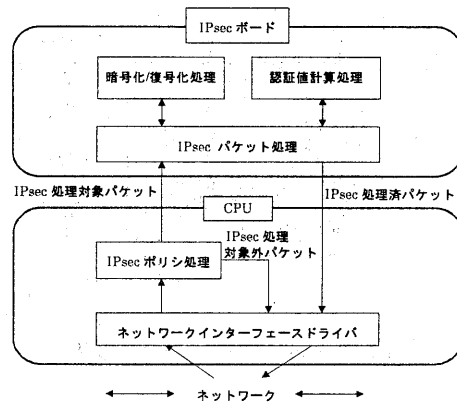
IPsec ボード

暗号化/復号化処理

認証値計算処理

IPsec パケット処理

IPsec 処理対象パケット

IPsec 処理済パケット

CPU

IPsec 処理 対象外パケット

IPsec ポリシ処理

ネットワークインターフェースドライバ

ネットワーク